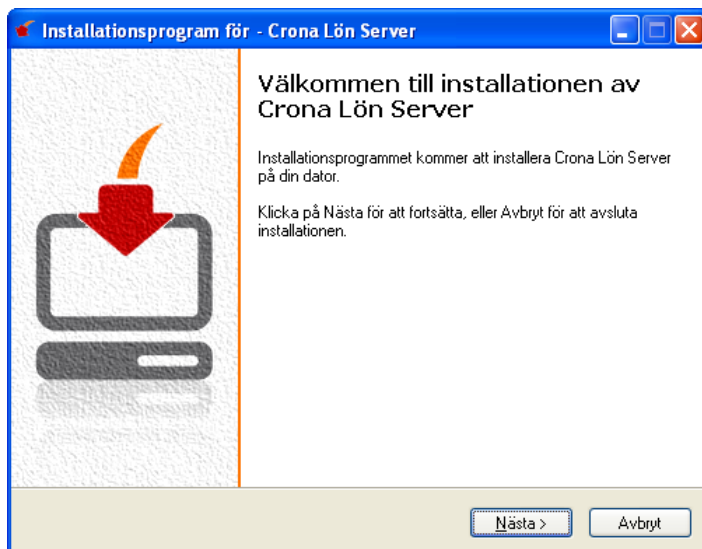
Installationsprogram för - Crona Lön Server

Välkommen till installationen av Crona Lön Server

Installationsprogrammet kommer att installera Crona Lön Server på din dator.

Klicka på Nästa för att fortsätta, eller Avbryt för att avsluta installationen.

Nästa >

Avbryt